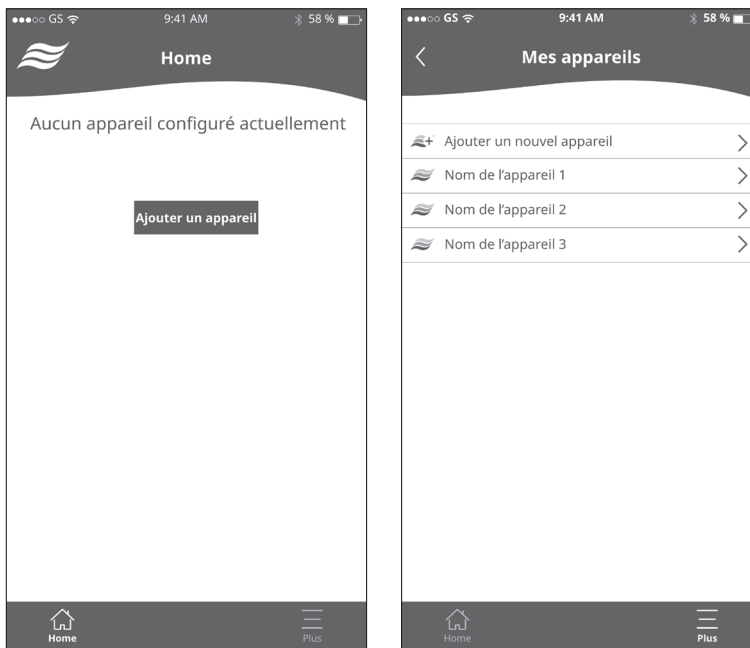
●●●○○ GS 9:41 AM 58 %

Home

Aucun appareil configuré actuellement

Ajouter un appareil

Home

Plus

●●●○○ GS 9:41 AM 58 %

Mes appareils

Ajouter un nouvel appareil

Nom de l'appareil 1

Nom de l'appareil 2

Nom de l'appareil 3

Home

Plus